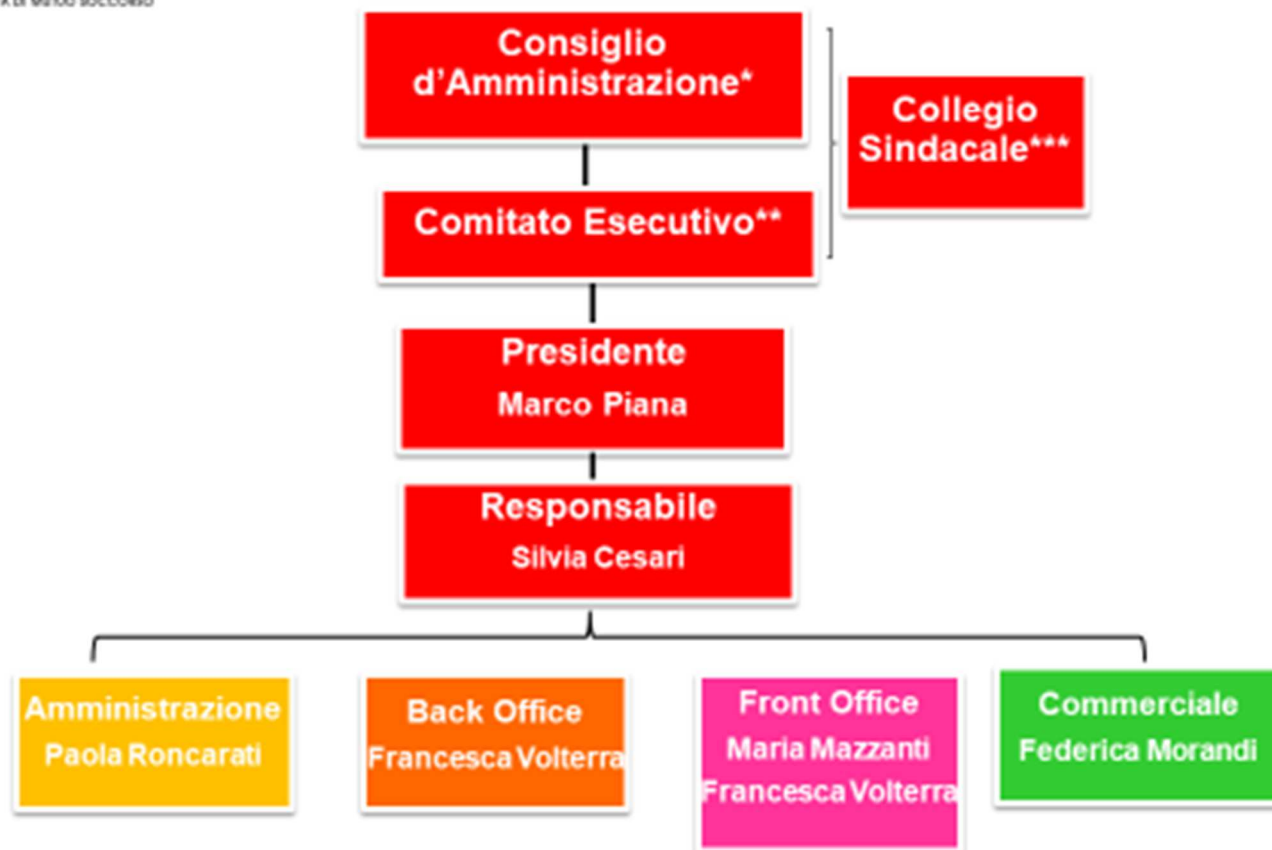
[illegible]

Consiglio d’Amministrazione*

Comitato Esecutivo**

Collegio Sindacale***

Presidente
Marco Piana

Responsabile
Silvia Cesari

Amministrazione
Paola Roncarati

Back Office
Francesca Volterra

Front Office
Maria Mazzanti
Francesca Volterra

Commerciale
Federica Morandi